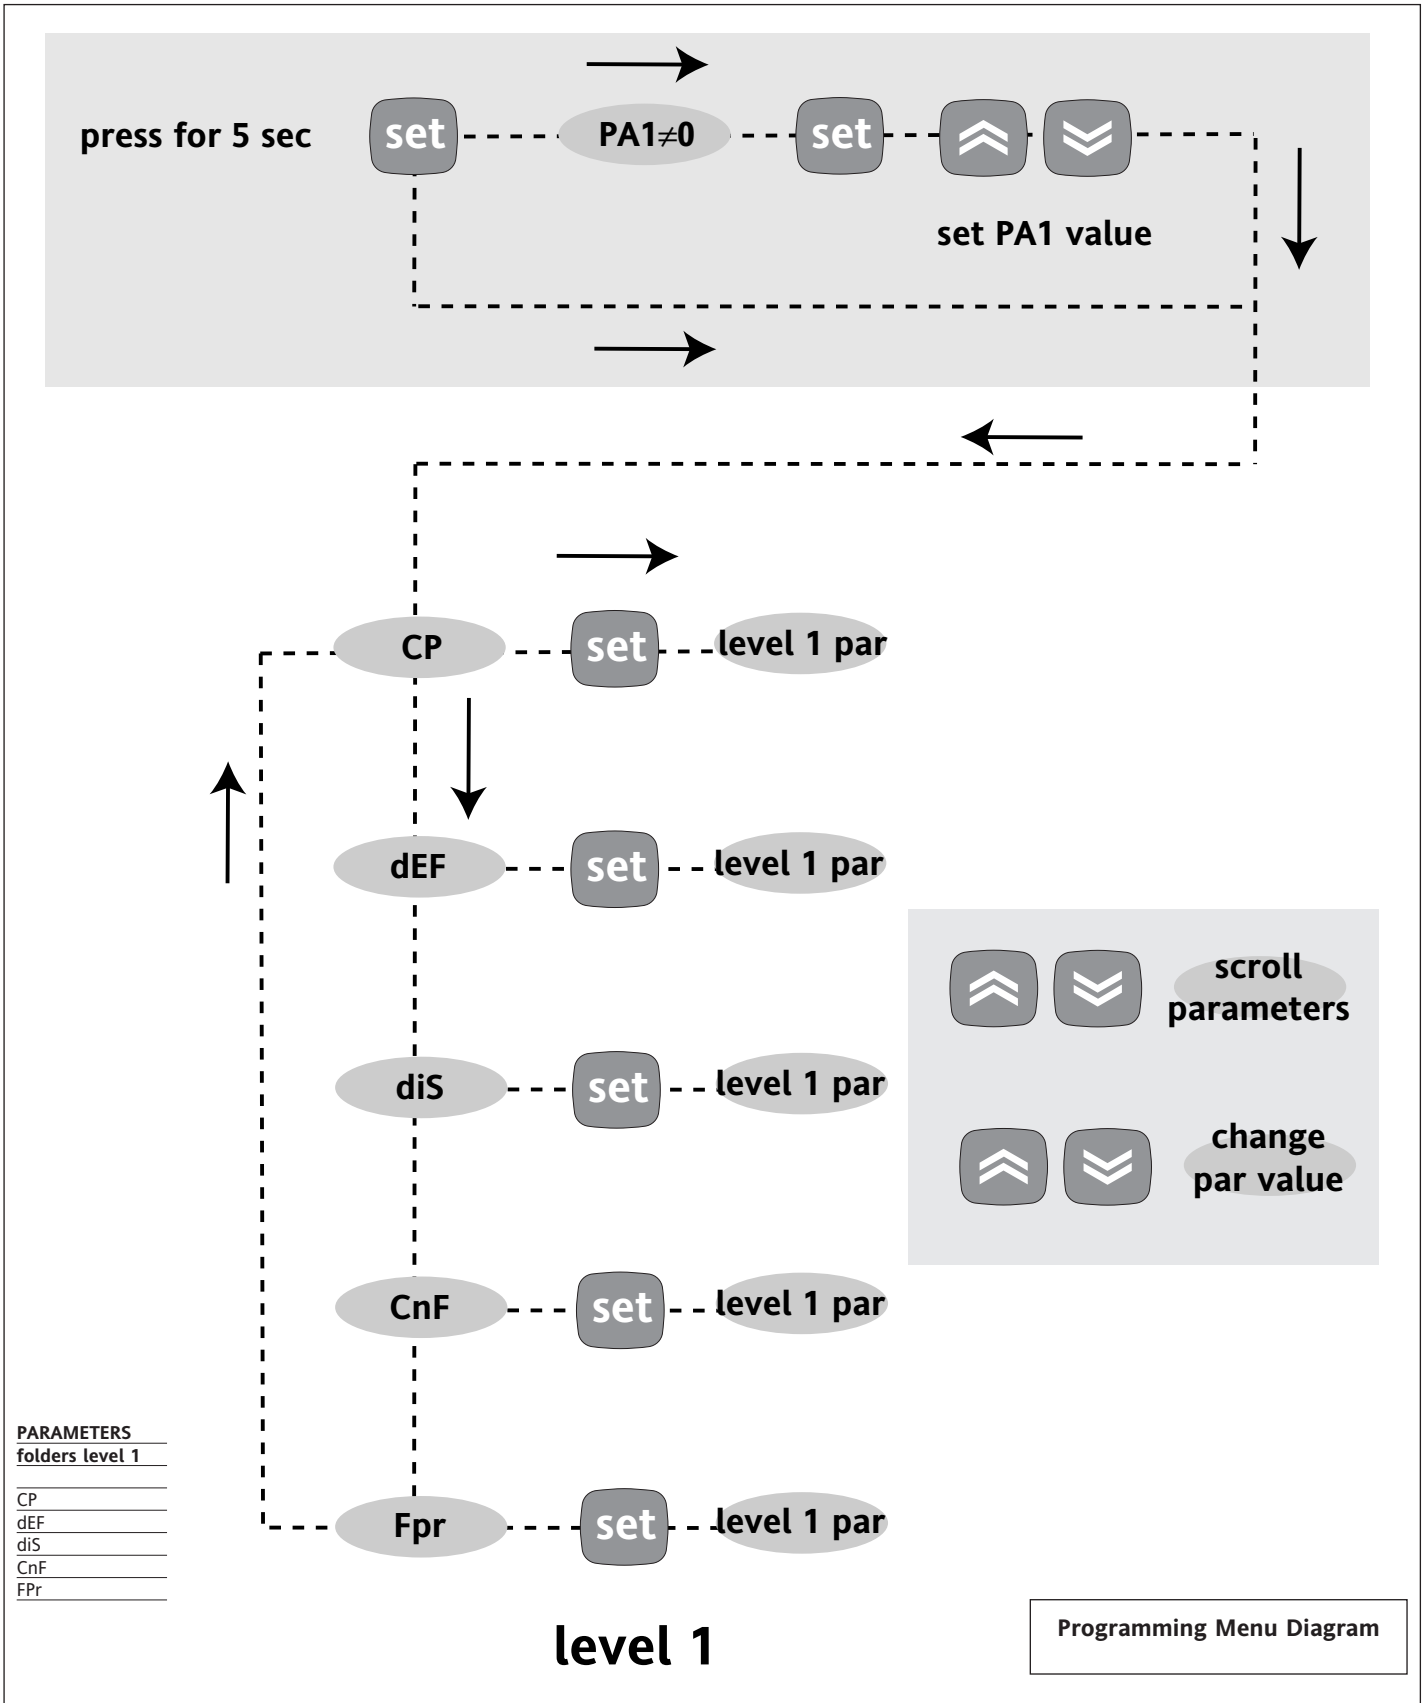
press for 5 sec set PA1$\neq$0 set

set PA1 value

CP set level 1 par

dEF set level 1 par

diS set level 1 par

CnF set level 1 par

Fpr set level 1 par

scroll parameters

change par value

PARAMETERS
folders level 1

CP
dEF
diS
CnF
FPr

level 1

Programming Menu Diagram